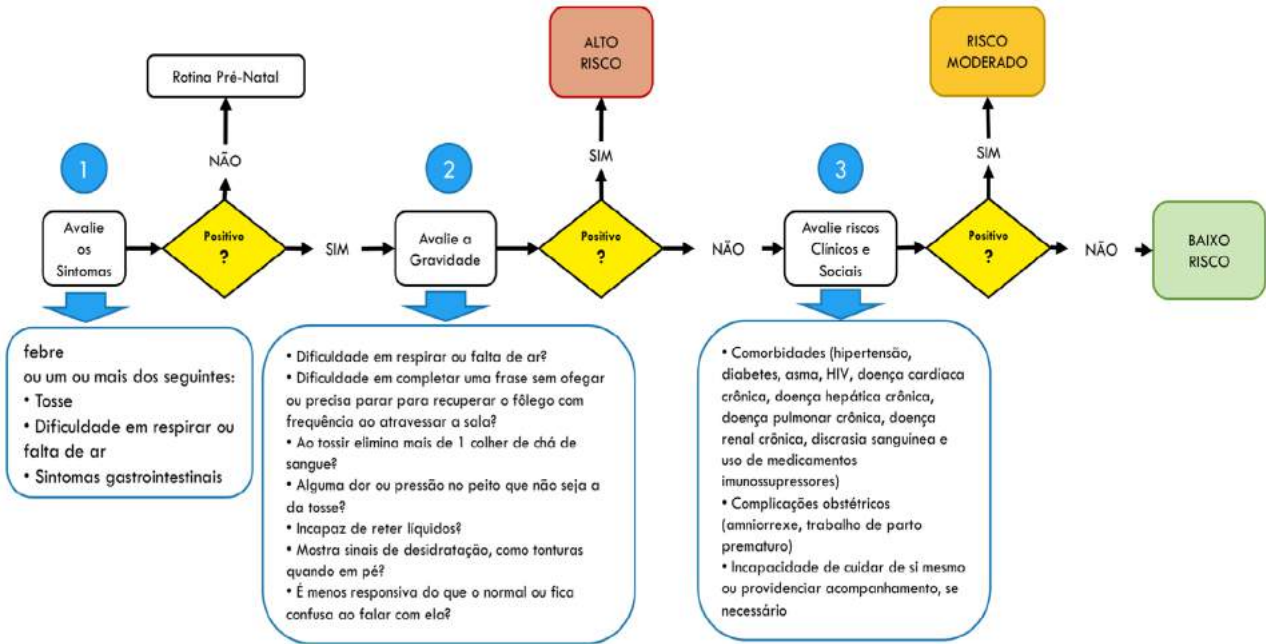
Rotina Pré-Natal

NÃO

1

Avalie os Sintomas

Positivo ?

SIM

febre
ou um ou mais dos seguintes:
• Tosse
• Dificuldade em respirar ou falta de ar
• Sintomas gastrointestinais

ALTO RISCO

SIM

2

Avalie a Gravidade

Positivo ?

NÃO

• Dificuldade em respirar ou falta de ar?
• Dificuldade em completar uma frase sem ofegar ou precisa parar para recuperar o fôlego com frequência ao atravessar a sala?
• Ao tossir elimina mais de 1 colher de chá de sangue?
• Alguma dor ou pressão no peito que não seja a da tosse?
• Incapaz de reter líquidos?
• Mostra sinais de desidratação, como tonturas quando em pé?
• É menos responsivo do que o normal ou fica confusa ao falar com ela?

RISCO MODERADO

SIM

3

Avalie riscos Clínicos e Sociais

Positivo ?

NÃO

BAIXO RISCO

• Comorbidades (hipertensão, diabetes, asma, HIV, doença cardíaca crônica, doença hepática crônica, doença pulmonar crônica, doença renal crônica, discrasia sanguínea e uso de medicamentos imunossupressores)
• Complicações obstétricas (amniorrexe, trabalho de parto prematuro)
• Incapacidade de cuidar de si mesmo ou providenciar acompanhamento, se necessário